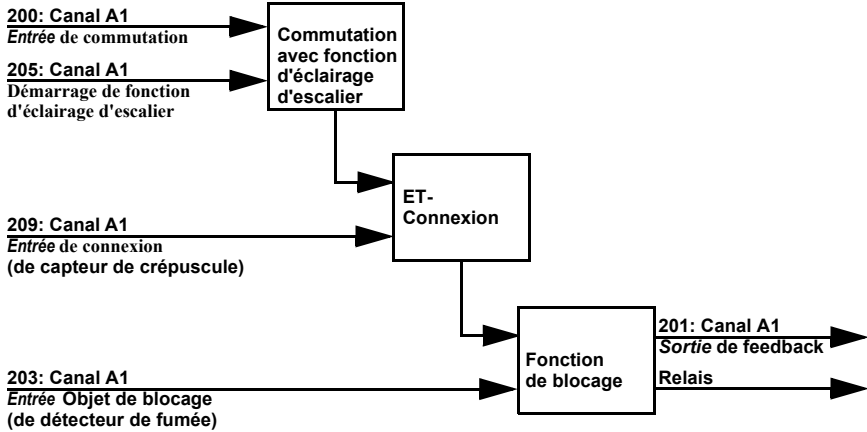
200: Canal A1
*Entrée* de commutation

205: Canal A1
Démarrage de fonction d'éclairage d'escalier

Commutation avec fonction d'éclairage d'escalier

209: Canal A1
*Entrée* de connexion
(de capteur de crépuscule)

ET-Connexion

203: Canal A1
*Entrée* Objet de blocage
(de détecteur de fumée)

Fonction de blocage

201: Canal A1
*Sortie* de feedback

Relais